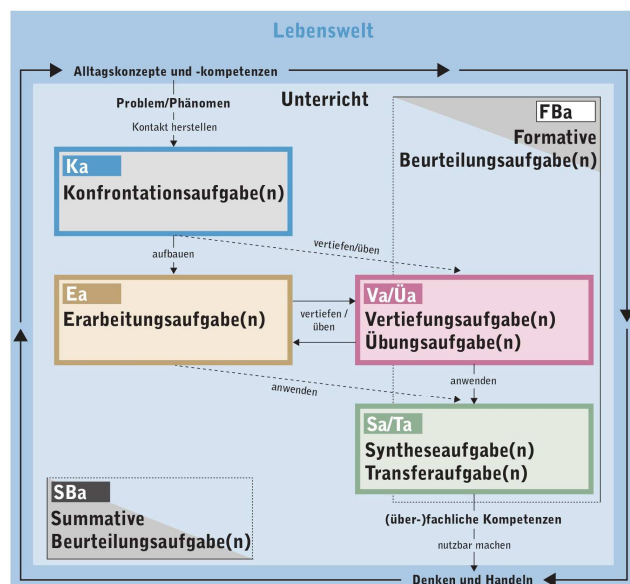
Lebenswelt

Alltagskonzepte und -kompetenzen

Problem/Phänomen

Kontakt herstellen

Unterricht

FBa
Formative Beurteilungsaufgabe(n)

Ka
Konfrontationsaufgabe(n)

vertiefen/üben

aufbauen

Ea
Erarbeitungsaufgabe(n)

vertiefen / üben

Va/Üa
Vertiefungsaufgabe(n)
Übungsaufgabe(n)

anwenden

anwenden

Sa/Ta
Syntheseaufgabe(n)
Transferaufgabe(n)

SBa
Summative Beurteilungsaufgabe(n)

(über-)fachliche Kompetenzen

nutzbar machen

Denken und Handeln